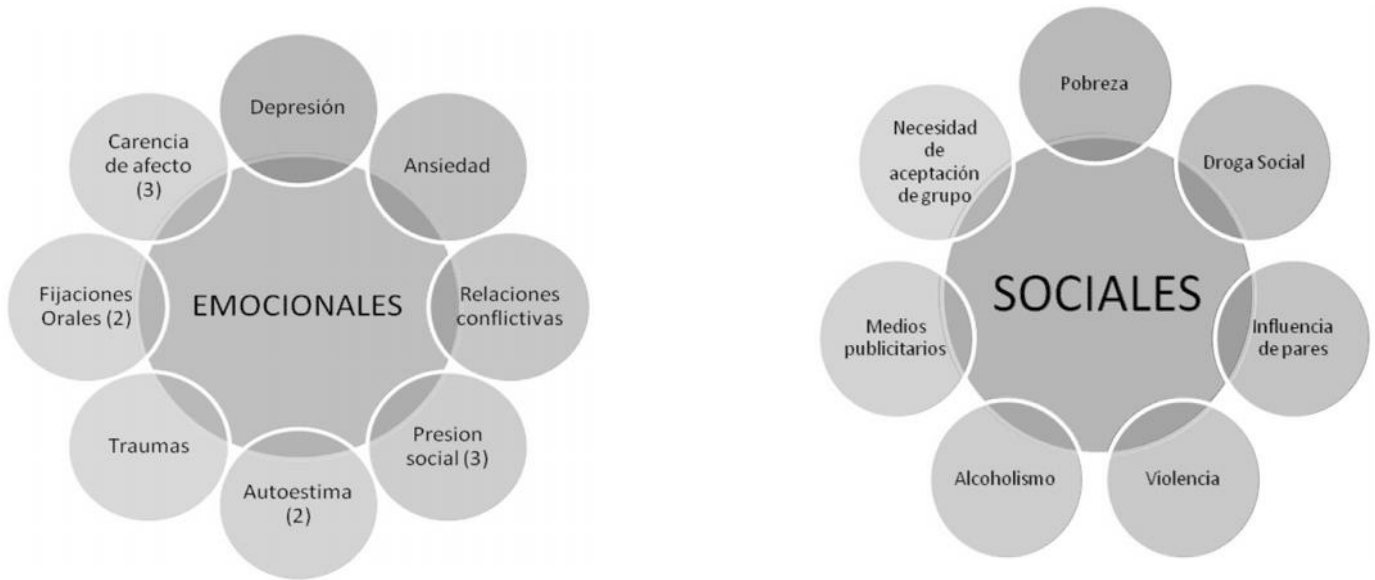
EMOCIONALES

Depresión

Ansiedad

Relaciones conflictivas

Presion social (3)

Autoestima (2)

Traumas

Fijaciones Orales (2)

Carencia de afecto (3)

SOCIALES

Pobreza

Droga Social

Influencia de pares

Violencia

Alcoholismo

Medios publicitarios

Necesidad de aceptación de grupo